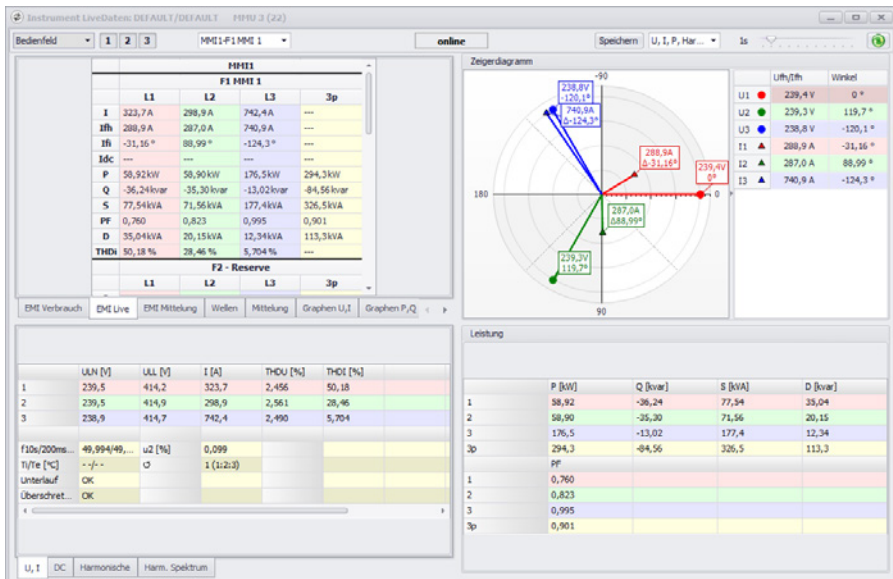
Instrument LiveDaten: DEFAULT/DEFAULT MMU 3 (22)

Bedienfeld 1 2 3 MMI1-F1 MMI 1 online Speichern U, I, P, Har... 1s

| | MMI1 | | | |
|---|---|---|---|---|
| | F1 MMI 1 | | | |
| | L1 | L2 | L3 | 3p |
| I | 323,7 A | 298,9 A | 742,4 A | --- |
| Ifh | 288,9 A | 287,0 A | 740,9 A | --- |
| Ifi | -31,16 ° | 88,99 ° | -124,3 ° | --- |
| Idc | --- | --- | --- | --- |
| P | 58,92 kW | 58,90 kW | 176,5 kW | 294,3 kW |
| Q | -36,24 kvar | -35,30 kvar | -13,02 kvar | -84,56 kvar |
| S | 77,54 kVA | 71,56 kVA | 177,4 kVA | 326,5 kVA |
| PF | 0,760 | 0,823 | 0,995 | 0,901 |
| D | 35,04 kVA | 20,15 kVA | 12,34 kVA | 113,3 kVA |
| THDi | 50,18 % | 28,46 % | 5,704 % | --- |
| | F2 - Reserve | | | |
| | L1 | L2 | L3 | 3p |

EMI Verbrauch | EMI Live | EMI Mittelung | Wellen | Mittelung | Graphen U,I | Graphen P,Q

Zeigerdiagramm

-90
180
0
90
238,8V -120,1°
740,9A Δ-124,3°
288,9A Δ-31,16°
239,4V 0°
287,0A Δ88,99°
239,3V 119,7°

| | Uffh/Ifh | Winkel |
|---|---|---|
| U1 | 239,4 V | 0 ° |
| U2 | 239,3 V | 119,7 ° |
| U3 | 238,8 V | -120,1 ° |
| I1 | 288,9 A | -31,16 ° |
| I2 | 287,0 A | 88,99 ° |
| I3 | 740,9 A | -124,3 ° |

| | ULN [V] | ULL [V] | I [A] | THDU [%] | THDI [%] |
|---|---|---|---|---|---|
| 1 | 239,5 | 414,2 | 323,7 | 2,456 | 50,18 |
| 2 | 239,5 | 414,9 | 298,9 | 2,561 | 28,46 |
| 3 | 238,9 | 414,7 | 742,4 | 2,490 | 5,704 |

| | | | |
|---|---|---|---|
| f10s/200ms... | 49,994/49,... | u2 [%] | 0,099 |
| Ti/Te [°C] | -.-/-- | ↺ | 1 (1:2:3) |
| Unterlauf | OK | | |
| Überschreit... | OK | | |

U, I | DC | Harmonische | Harm. Spektrum

Leistung

| | P [kW] | Q [kvar] | S [kVA] | D [kvar] |
|---|---|---|---|---|
| 1 | 58,92 | -36,24 | 77,54 | 35,04 |
| 2 | 58,90 | -35,30 | 71,56 | 20,15 |
| 3 | 176,5 | -13,02 | 177,4 | 12,34 |
| 3p | 294,3 | -84,56 | 326,5 | 113,3 |
| | PF | | | |
| 1 | 0,760 | | | |
| 2 | 0,823 | | | |
| 3 | 0,995 | | | |
| 3p | 0,901 | | | |